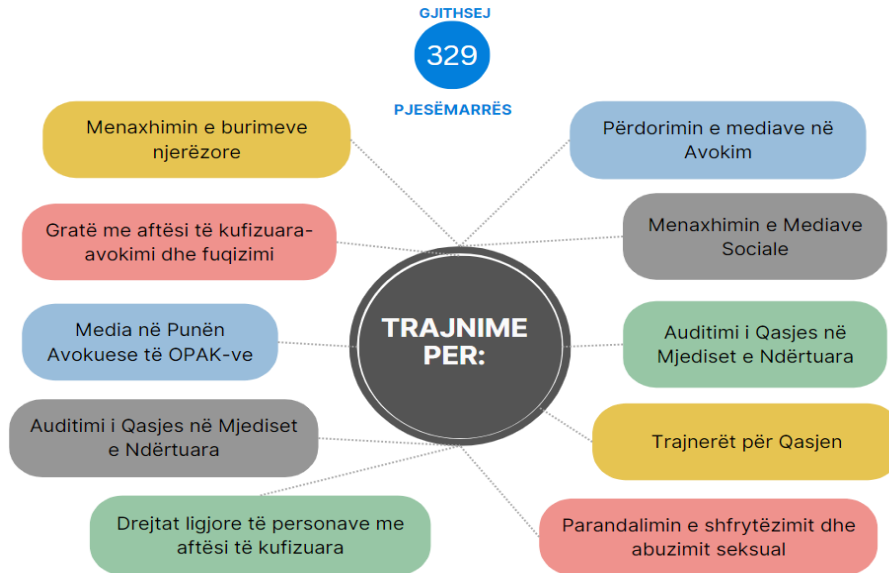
GJITHSEJ
329
PJESËMARRËS

TRAJNIME PER:

Menaxhimin e burimeve njerëzore

Gratë me aftësi të kufizuara-avokimi dhe fuqizimi

Media në Punën Avokuese të OPAK-ve

Auditimi i Qasjes në Mjediset e Ndërtuara

Drejtat ligjore të personave me aftësi të kufizuara

Përdorimin e mediave në Avokim

Menaxhimin e Mediave Sociale

Auditimi i Qasjes në Mjediset e Ndërtuara

Trajnerët për Qasjen

Parandalimin e shfrytëzimit dhe abuzimit seksual